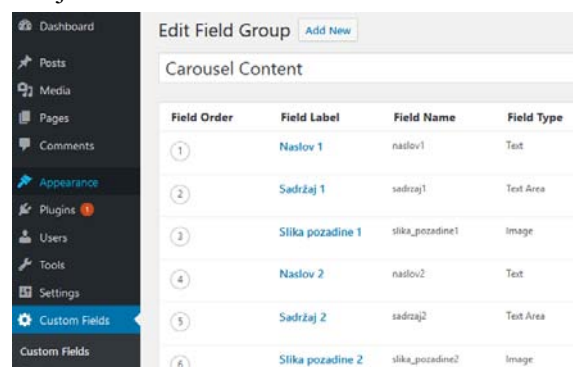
Dashboard
Posts
Media
Pages
Comments
Appearance
Plugins 1
Users
Tools
Settings
Custom Fields
Custom Fields

Edit Field Group Add New

Carousel Content

| Field Order | Field Label | Field Name | Field Type |
|---|---|---|---|
| 1 | Naslov 1 | naslov1 | Text |
| 2 | Sadržaj 1 | sadrzaj1 | Text Area |
| 3 | Slika pozadine 1 | slika_pozadine1 | Image |
| 4 | Naslov 2 | naslov2 | Text |
| 5 | Sadržaj 2 | sadrzaj2 | Text Area |
| 6 | Slika pozadine 2 | slika_pozadine2 | Image |